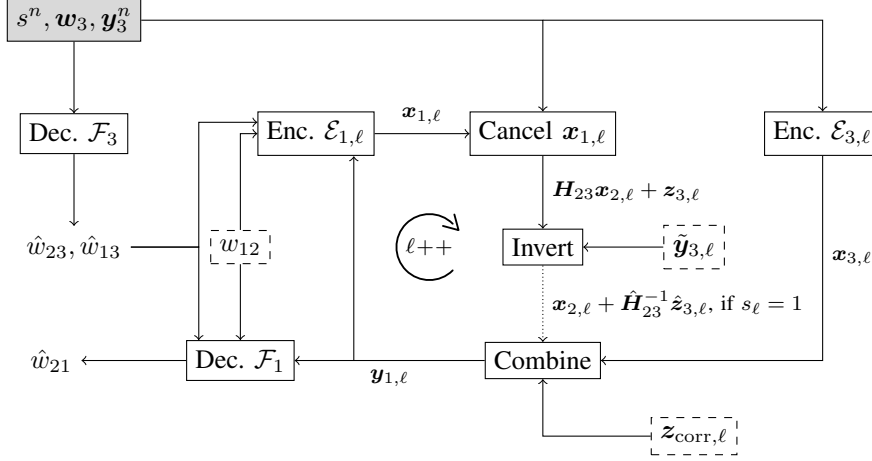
$s^n, \boldsymbol{w}_3, \boldsymbol{y}_3^n$

Dec. $\mathcal{F}_3$

Enc. $\mathcal{E}_{1,\ell}$

$\boldsymbol{x}_{1,\ell}$

Cancel $\boldsymbol{x}_{1,\ell}$

Enc. $\mathcal{E}_{3,\ell}$

$\boldsymbol{H}_{23}\boldsymbol{x}_{2,\ell} + \boldsymbol{z}_{3,\ell}$

$\hat{w}_{23}, \hat{w}_{13}$

$w_{12}$

$\ell{++}$

Invert

$\tilde{\boldsymbol{y}}_{3,\ell}$

$\boldsymbol{x}_{3,\ell}$

$\boldsymbol{x}_{2,\ell} + \hat{\boldsymbol{H}}_{23}^{-1}\hat{\boldsymbol{z}}_{3,\ell}$, if $s_\ell = 1$

$\hat{w}_{21}$

Dec. $\mathcal{F}_1$

$\boldsymbol{y}_{1,\ell}$

Combine

$\boldsymbol{z}_{\text{corr},\ell}$